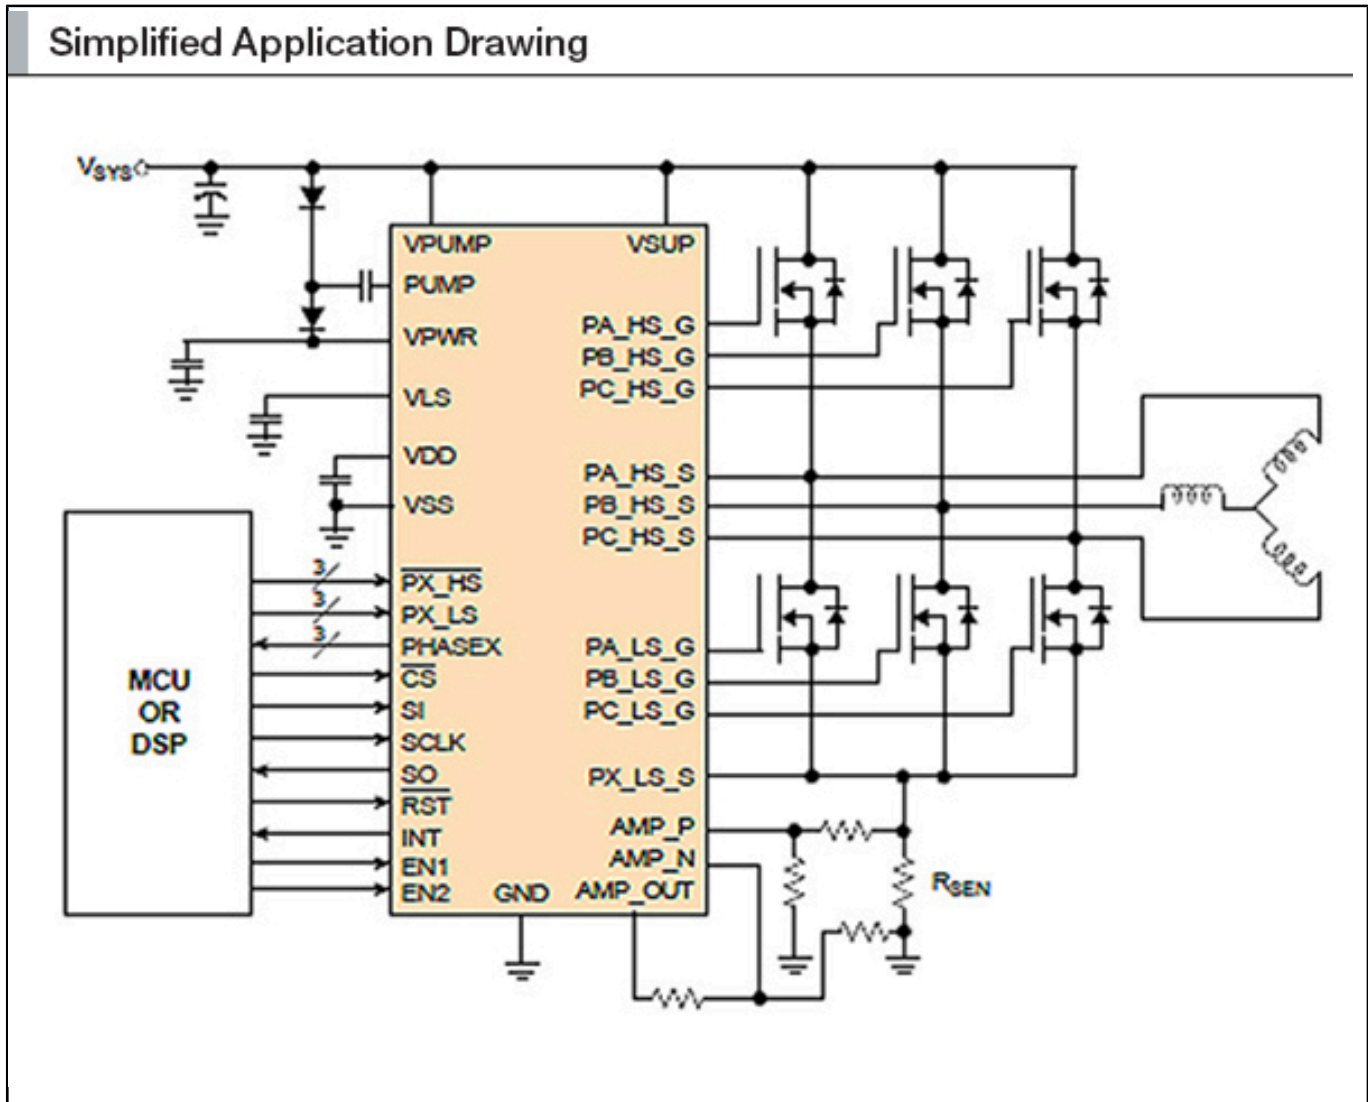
Simplified Application Drawing

$V_{SYS}$

VPUMP
PUMP
VPWR
VLS
VDD
VSS
$\overline{PX\_HS}$
PX_LS
PHASEX
$\overline{CS}$
SI
SCLK
SO
$\overline{RST}$
INT
EN1
EN2
GND

VSUP
PA_HS_G
PB_HS_G
PC_HS_G
PA_HS_S
PB_HS_S
PC_HS_S
PA_LS_G
PB_LS_G
PC_LS_G
PX_LS_S
AMP_P
AMP_N
AMP_OUT

3
3
3

MCU
OR
DSP

$R_{SEN}$